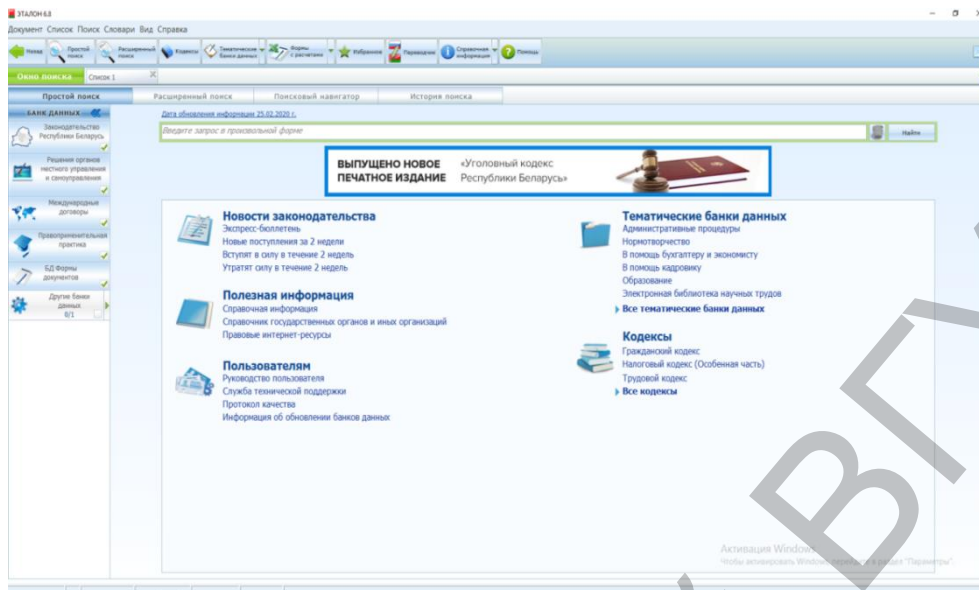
ЭТАЛОН 6.8

Документ Список Поиск Словари Вид Справка

Назад Простой поиск Расширенный поиск Кодексы Тематические банки данных Формы с расчетами Избранное Переводчик Справочная информация Помощь

Окно поиска Список 1

Простой поиск Расширенный поиск Поисковый навигатор История поиска

БАНК ДАННЫХ

Законодательство Республики Беларусь

Решения органов местного управления и самоуправления

Международные договоры

Правоприменительная практика

БД Формы документов

Другие банки данных 0/1

Дата обновления информации 25.02.2020 г.

Введите запрос в произвольной форме

Найти

ВЫПУЩЕНО НОВОЕ ПЕЧАТНОЕ ИЗДАНИЕ «Уголовный кодекс Республики Беларусь»

Новости законодательства
Экспресс-бюллетень
Новые поступления за 2 недели
Вступят в силу в течение 2 недель
Утратят силу в течение 2 недель

Полезная информация
Справочная информация
Справочник государственных органов и иных организаций
Правовые интернет-ресурсы

Пользователям
Руководство пользователя
Служба технической поддержки
Протокол качества
Информация об обновлении банков данных

Тематические банки данных
Административные процедуры
Нормотворчество
В помощь бухгалтеру и экономисту
В помощь кадровику
Образование
Электронная библиотека научных трудов
Все тематические банки данных

Кодексы
Гражданский кодекс
Налоговый кодекс (Особенная часть)
Трудовой кодекс
Все кодексы

Активация Windows
Чтобы активировать Windows, перейдите в раздел "Параметры".

ВГУ